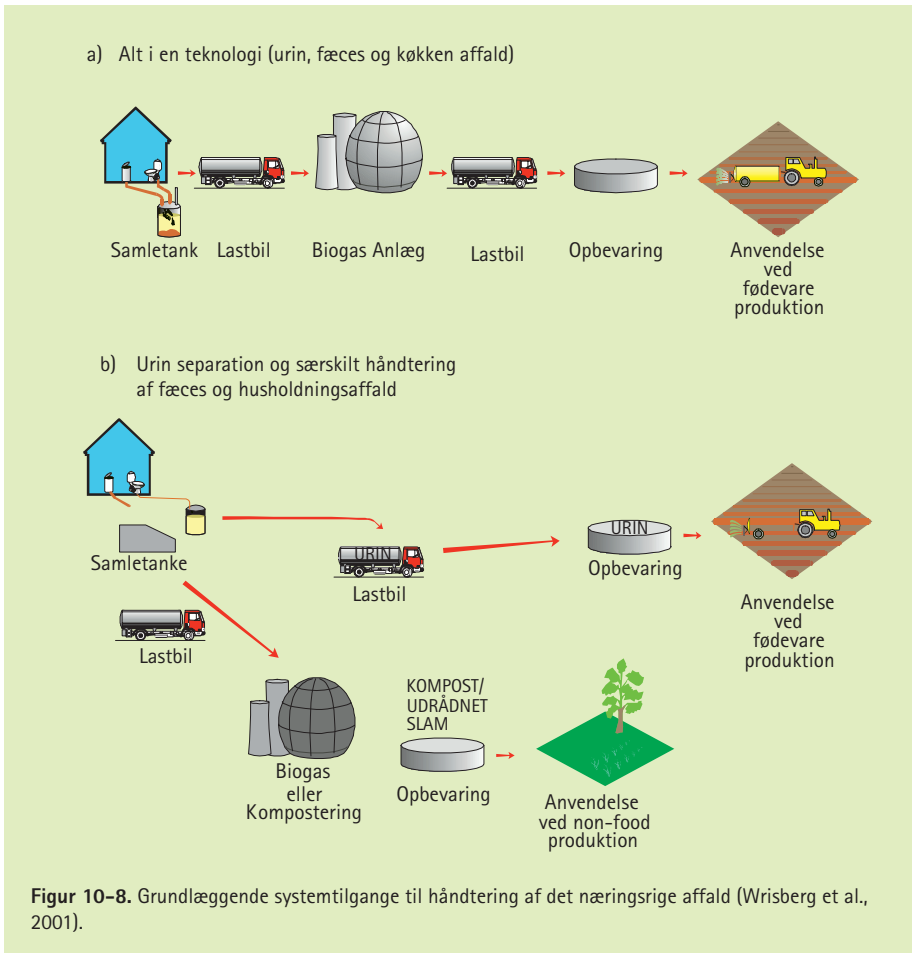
a) Alt i en teknologi (urin, fæces og køkken affald)

Samletank

Lastbil

Biogas Anlæg

Lastbil

Opbevaring

Anvendelse ved fødevare produktion

b) Urin separation og særskilt håndtering af fæces og husholdningsaffald

Samletanke

URIN

Lastbil

URIN

Opbevaring

Anvendelse ved fødevare produktion

Lastbil

KOMPOST/ UDRÅDNET SLAM

Biogas eller Kompostering

Opbevaring

Anvendelse ved non-food produktion

**Figur 10-8.** Grundlæggende systemtilgange til håndtering af det næringsrige affald (Wrisberg et al., 2001).